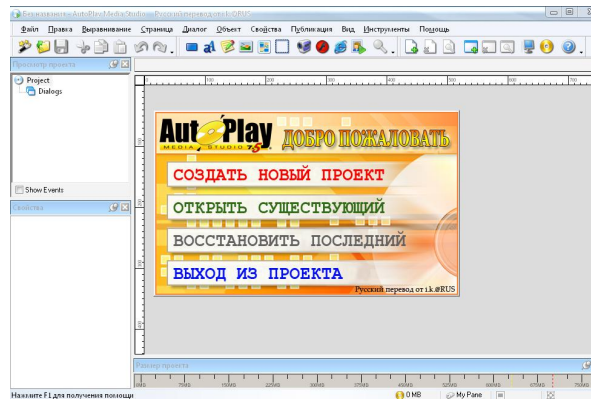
Без названия - AutoPlay Media Studio - Русский перевод от 1.k@RUS

Файл Правка Выравнивание Страница Диалог Объект Свойства Публикация Вид Инструменты Помощь

Просмотр проекта

Project
Dialogs

Show Events

Свойства

AutoPlay MEDIA STUDIO 7.5 ДОБРО ПОЖАЛОВАТЬ

СОЗДАТЬ НОВЫЙ ПРОЕКТ

ОТКРЫТЬ СУЩЕСТВУЮЩИЙ

ВОССТАНОВИТЬ ПОСЛЕДНИЙ

ВЫХОД ИЗ ПРОЕКТА

Русский перевод от 1.k@RUS

Размер проекта

Нажмите F1 для получения помощи

0 MB

My Pane